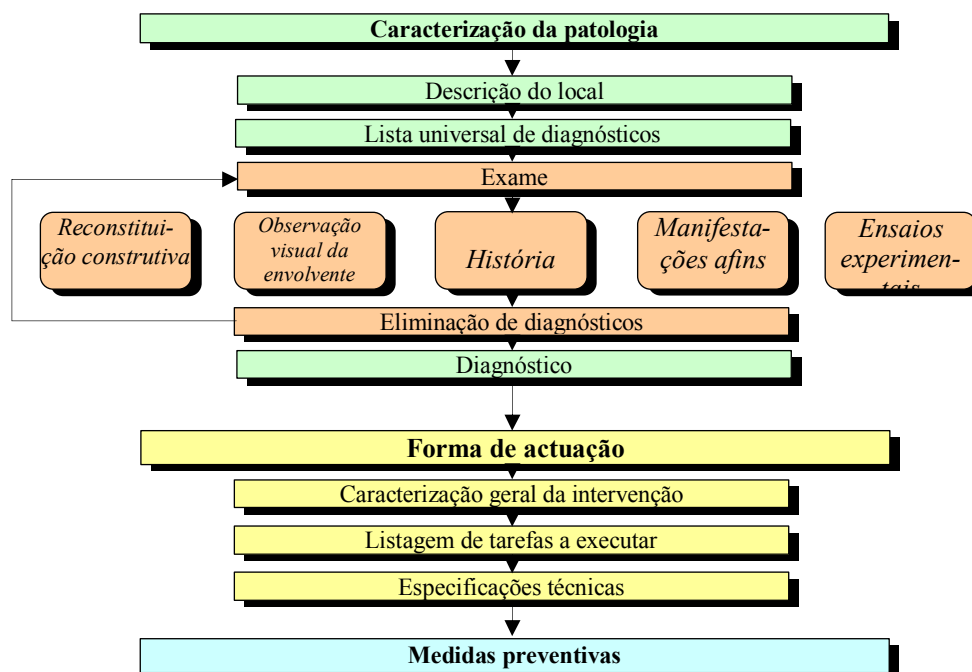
Caracterização da patologia

Descrição do local

Lista universal de diagnósticos

Exame

Reconstituição construtiva

Observação visual da envolvente

História

Manifestações afins

Ensaios experimen-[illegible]

Eliminação de diagnósticos

Diagnóstico

Forma de actuação

Caracterização geral da intervenção

Listagem de tarefas a executar

Especificações técnicas

Medidas preventivas